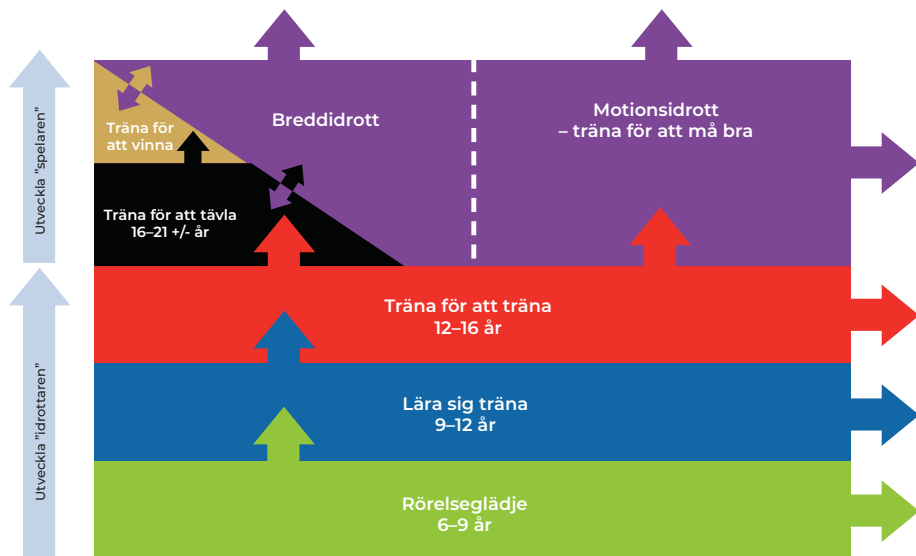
Utveckla "spelaren"

Utveckla "idrottaren"

Träna för att vinna

Breddidrott

Motionsidrott – träna för att må bra

Träna för att tävla 16–21 +/- år

Träna för att träna 12–16 år

Lära sig träna 9–12 år

Rörelseglädje 6–9 år